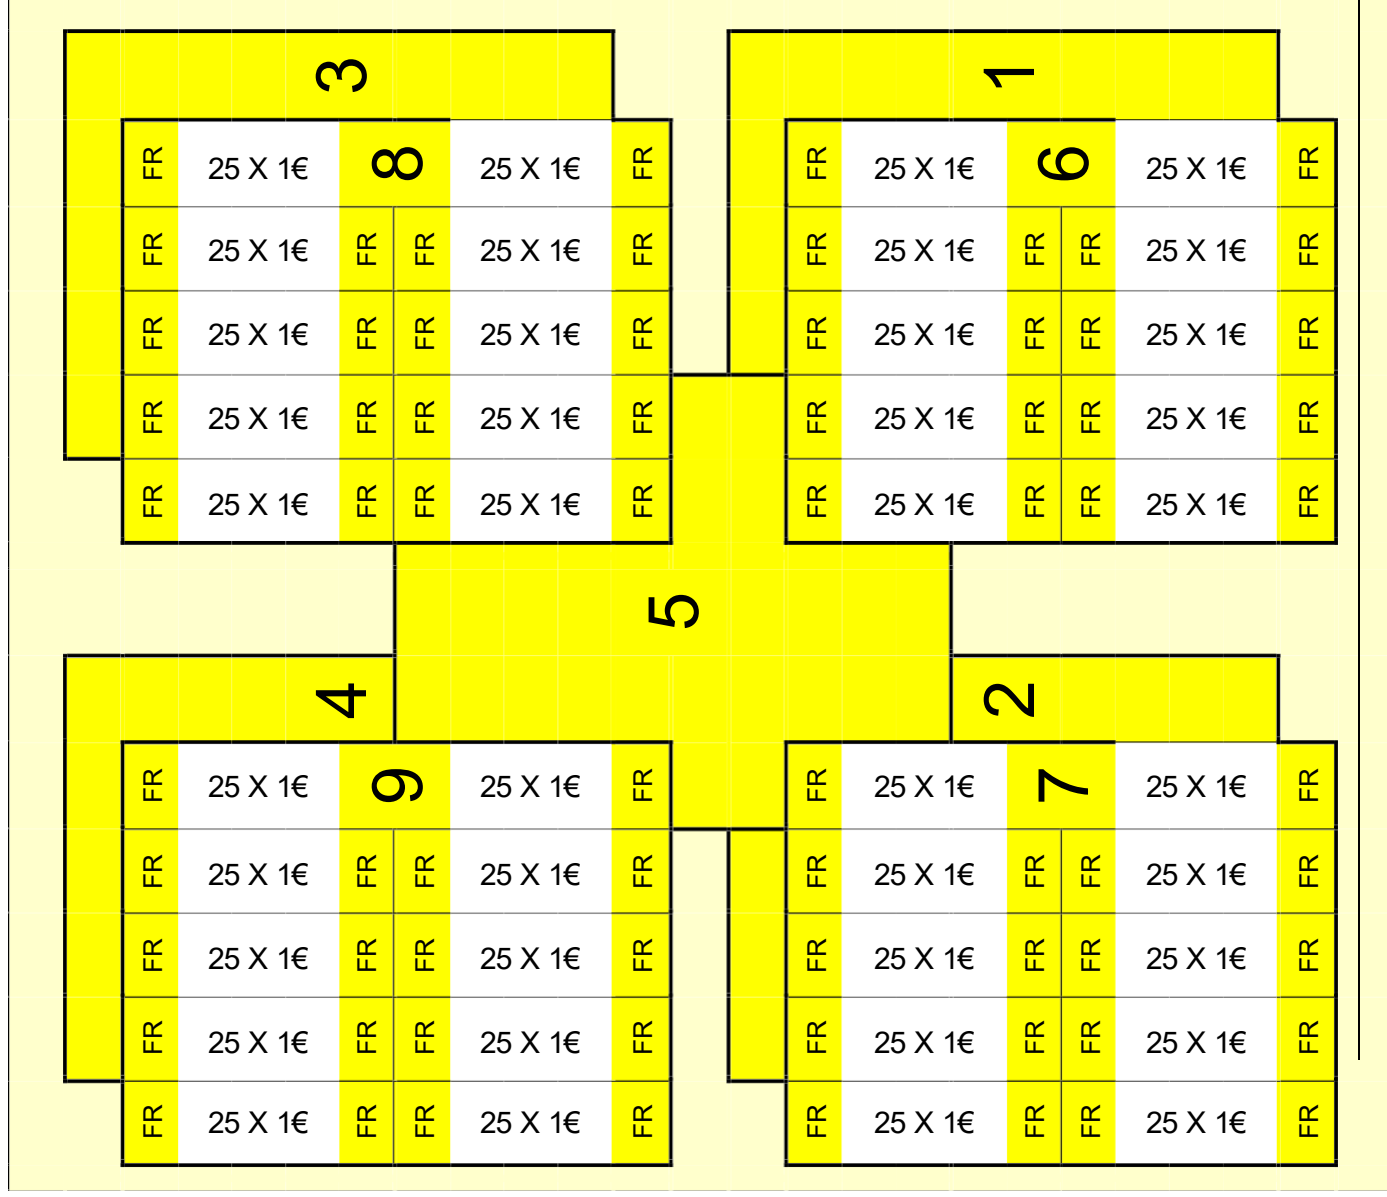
3

| FR | 25 X 1€ | 8 | | 25 X 1€ | FR |
|---|---|---|---|---|---|
| FR | 25 X 1€ | FR | FR | 25 X 1€ | FR |
| FR | 25 X 1€ | FR | FR | 25 X 1€ | FR |
| FR | 25 X 1€ | FR | FR | 25 X 1€ | FR |
| FR | 25 X 1€ | FR | FR | 25 X 1€ | FR |

1

| FR | 25 X 1€ | 6 | | 25 X 1€ | FR |
|---|---|---|---|---|---|
| FR | 25 X 1€ | FR | FR | 25 X 1€ | FR |
| FR | 25 X 1€ | FR | FR | 25 X 1€ | FR |
| FR | 25 X 1€ | FR | FR | 25 X 1€ | FR |
| FR | 25 X 1€ | FR | FR | 25 X 1€ | FR |

5

4

| FR | 25 X 1€ | 9 | | 25 X 1€ | FR |
|---|---|---|---|---|---|
| FR | 25 X 1€ | FR | FR | 25 X 1€ | FR |
| FR | 25 X 1€ | FR | FR | 25 X 1€ | FR |
| FR | 25 X 1€ | FR | FR | 25 X 1€ | FR |
| FR | 25 X 1€ | FR | FR | 25 X 1€ | FR |

2

| FR | 25 X 1€ | 7 | | 25 X 1€ | FR |
|---|---|---|---|---|---|
| FR | 25 X 1€ | FR | FR | 25 X 1€ | FR |
| FR | 25 X 1€ | FR | FR | 25 X 1€ | FR |
| FR | 25 X 1€ | FR | FR | 25 X 1€ | FR |
| FR | 25 X 1€ | FR | FR | 25 X 1€ | FR |